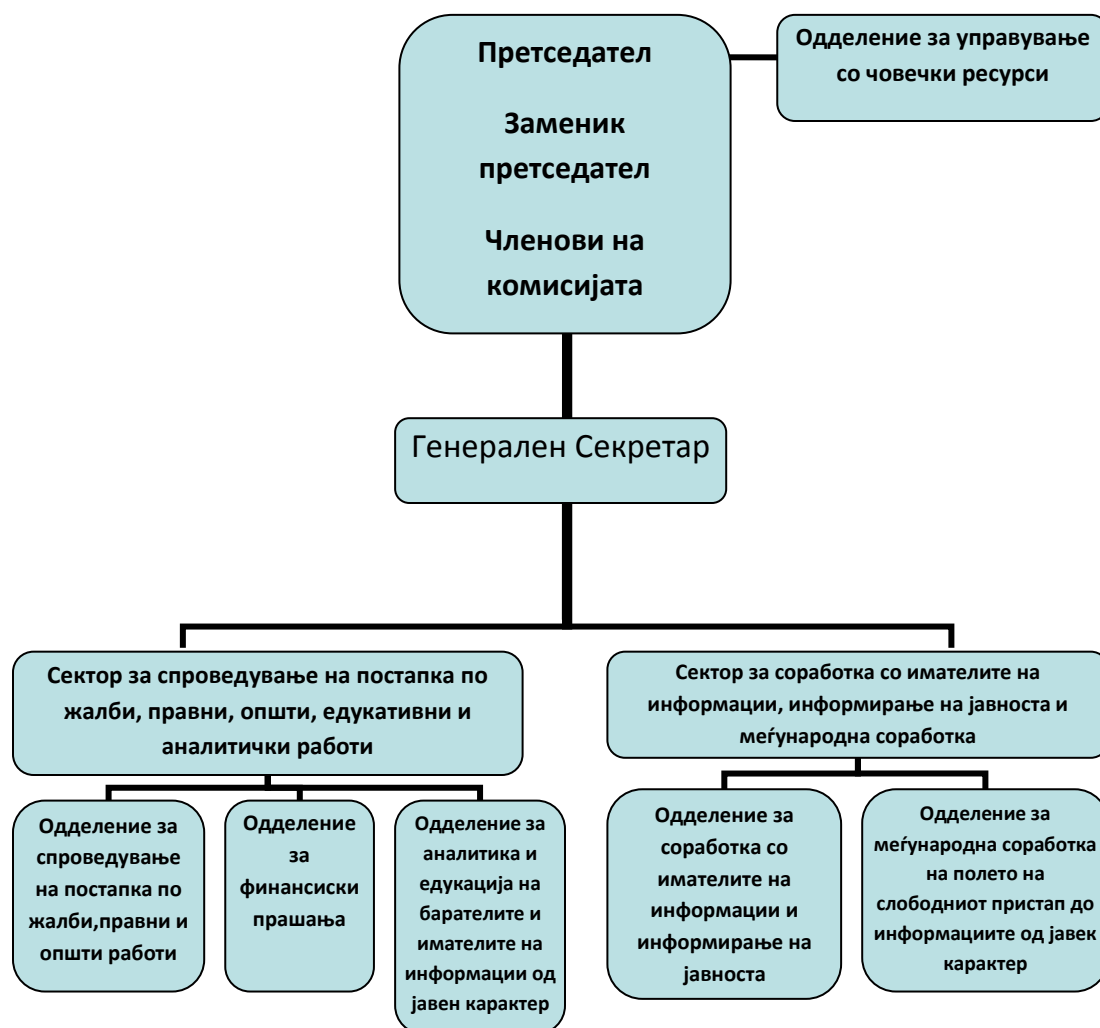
Претседател

Заменик претседател

Членови на комисијата

Одделение за управување со човечки ресурси

Генерален Секретар

Сектор за спроведување на постапка по жалби, правни, општи, едукативни и аналитички работи

Одделение за спроведување на постапка по жалби,правни и општи работи

Одделение за финансиски прашања

Одделение за аналитика и едукација на барателите и имателите на информации од јавен карактер

Сектор за соработка со имателите на информации, информирање на јавноста и меѓународна соработка

Одделение за соработка со имателите на информации и информирање на јавноста

Одделение за меѓународна соработка на полето на слободниот пристап до информациите од јавек карактер